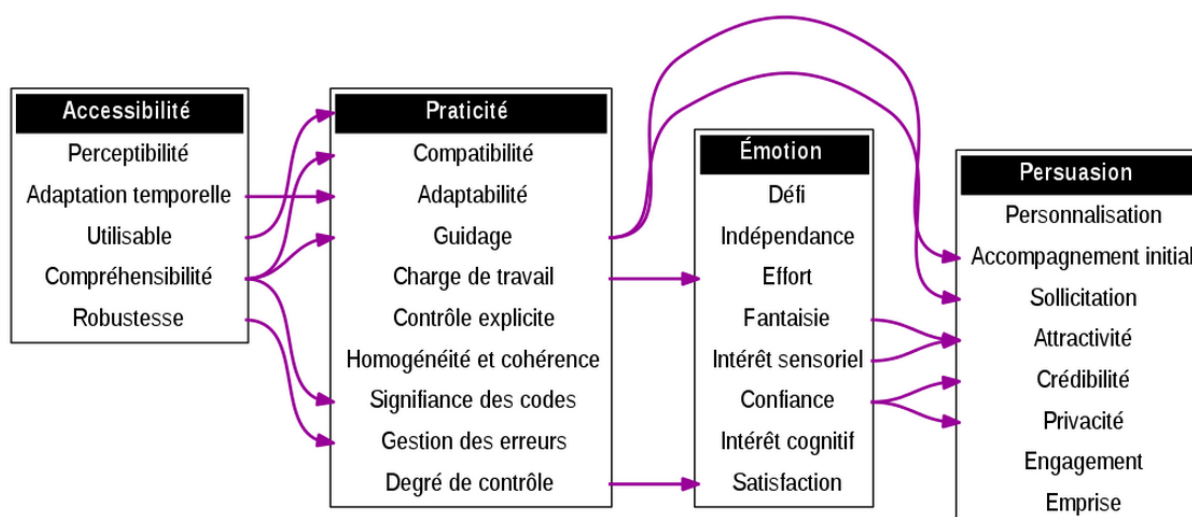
Accessibilité
Perceptibilité
Adaptation temporelle
Utilisable
Compréhensibilité
Robustesse

Praticité
Compatibilité
Adaptabilité
Guidage
Charge de travail
Contrôle explicite
Homogénéité et cohérence
Signifiance des codes
Gestion des erreurs
Degré de contrôle

Émotion
Défi
Indépendance
Effort
Fantaisie
Intérêt sensoriel
Confiance
Intérêt cognitif
Satisfaction

Persuasion
Personnalisation
Accompagnement initial
Sollicitation
Attractivité
Crédibilité
Privacité
Engagement
Emprise